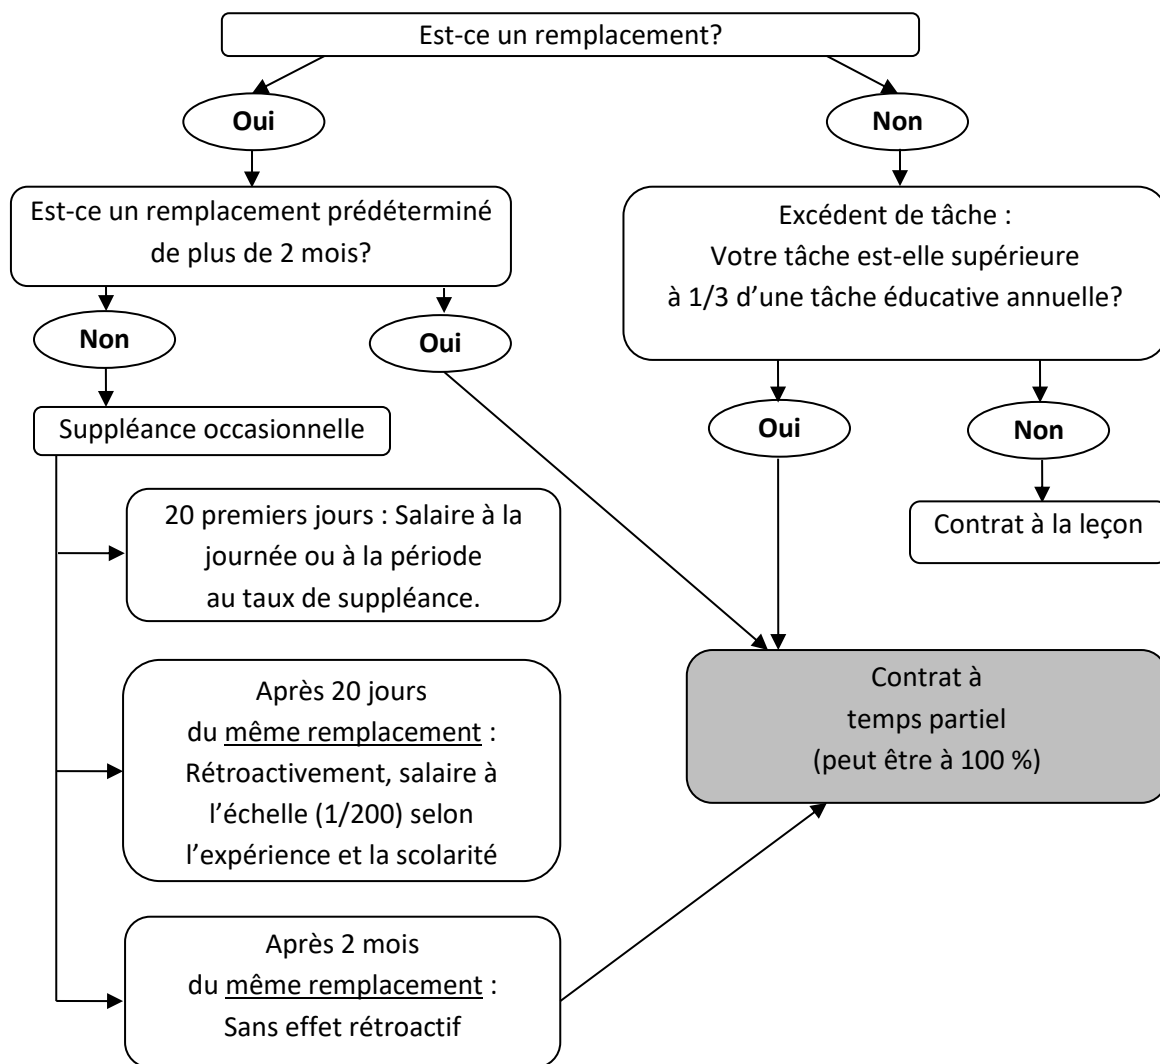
Est-ce un remplacement?

Oui

Non

Est-ce un remplacement prédéterminé de plus de 2 mois?

Excédent de tâche : Votre tâche est-elle supérieure à 1/3 d'une tâche éducative annuelle?

Non

Oui

Suppléance occasionnelle

Oui

Non

Contrat à la leçon

20 premiers jours : Salaire à la journée ou à la période au taux de suppléance.

Après 20 jours du même remplacement : Rétroactivement, salaire à l'échelle (1/200) selon l'expérience et la scolarité

Contrat à temps partiel (peut être à 100 %)

Après 2 mois du même remplacement : Sans effet rétroactif